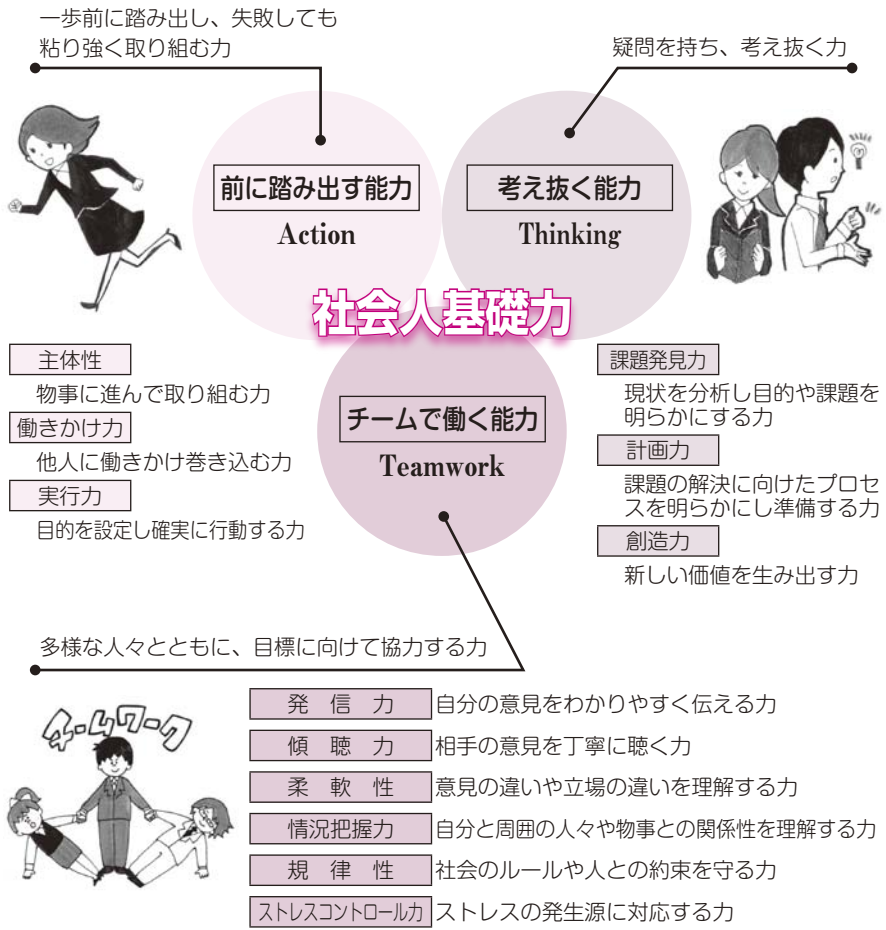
一歩前に踏み出し、失敗しても粘り強く取り組む力

疑問を持ち、考え抜く力

前に踏み出す能力
Action

考え抜く能力
Thinking

社会人基礎力

主体性
物事に進んで取り組む力
働きかけ力
他人に働きかけ巻き込む力
実行力
目的を設定し確実に行動する力

チームで働く能力
Teamwork

課題発見力
現状を分析し目的や課題を明らかにする力
計画力
課題の解決に向けたプロセスを明らかにし準備する力
創造力
新しい価値を生み出す力

多様な人々とともに、目標に向けて協力する力

チームワーク

| 発信力 | 自分の意見をわかりやすく伝える力 |
|---|---|
| 傾聴力 | 相手の意見を丁寧に聴く力 |
| 柔軟性 | 意見の違いや立場の違いを理解する力 |
| 情況把握力 | 自分と周囲の人々や物事との関係性を理解する力 |
| 規律性 | 社会のルールや人との約束を守る力 |
| ストレスコントロール力 | ストレスの発生源に対応する力 |